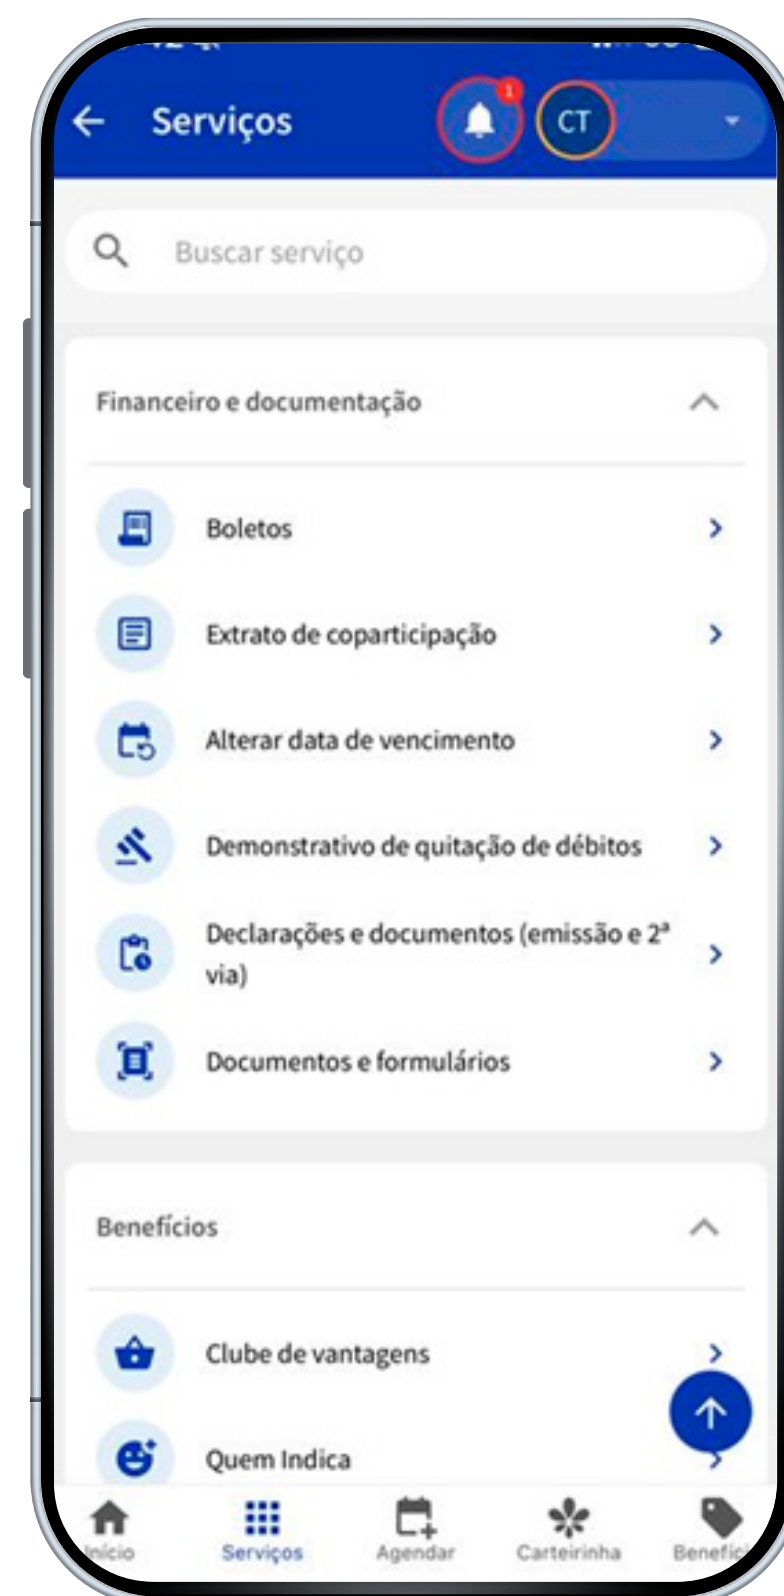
Serviços

1

CT

Buscar serviço

Financeiro e documentação

Boletos

Extrato de coparticipação

Alterar data de vencimento

Demonstrativo de quitação de débitos

Declarações e documentos (emissão e 2ª via)

Documentos e formulários

Benefícios

Clube de vantagens

Quem Indica

Início

Serviços

Agendar

Carteirinha

Benefíc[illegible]